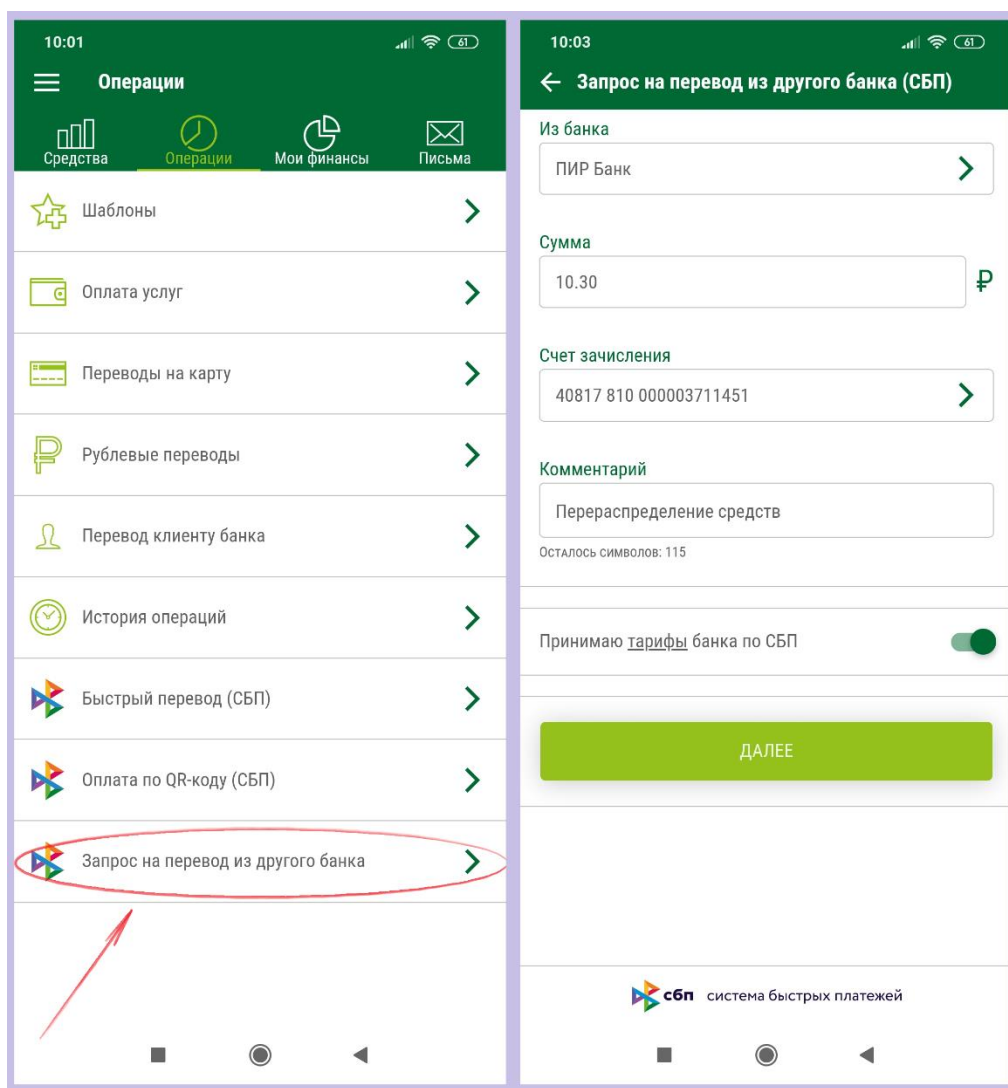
10:01

61

Операции

Средства

Операции

Мои финансы

Письма

Шаблоны

Оплата услуг

Переводы на карту

Рублевые переводы

Перевод клиенту банка

История операций

Быстрый перевод (СБП)

Оплата по QR-коду (СБП)

Запрос на перевод из другого банка

10:03

61

Запрос на перевод из другого банка (СБП)

Из банка

ПИР Банк

Сумма

10.30

₽

Счет зачисления

40817 810 000003711451

Комментарий

Перераспределение средств

Осталось символов: 115

Принимаю тарифы банка по СБП

ДАЛЕЕ

сбп система быстрых платежей